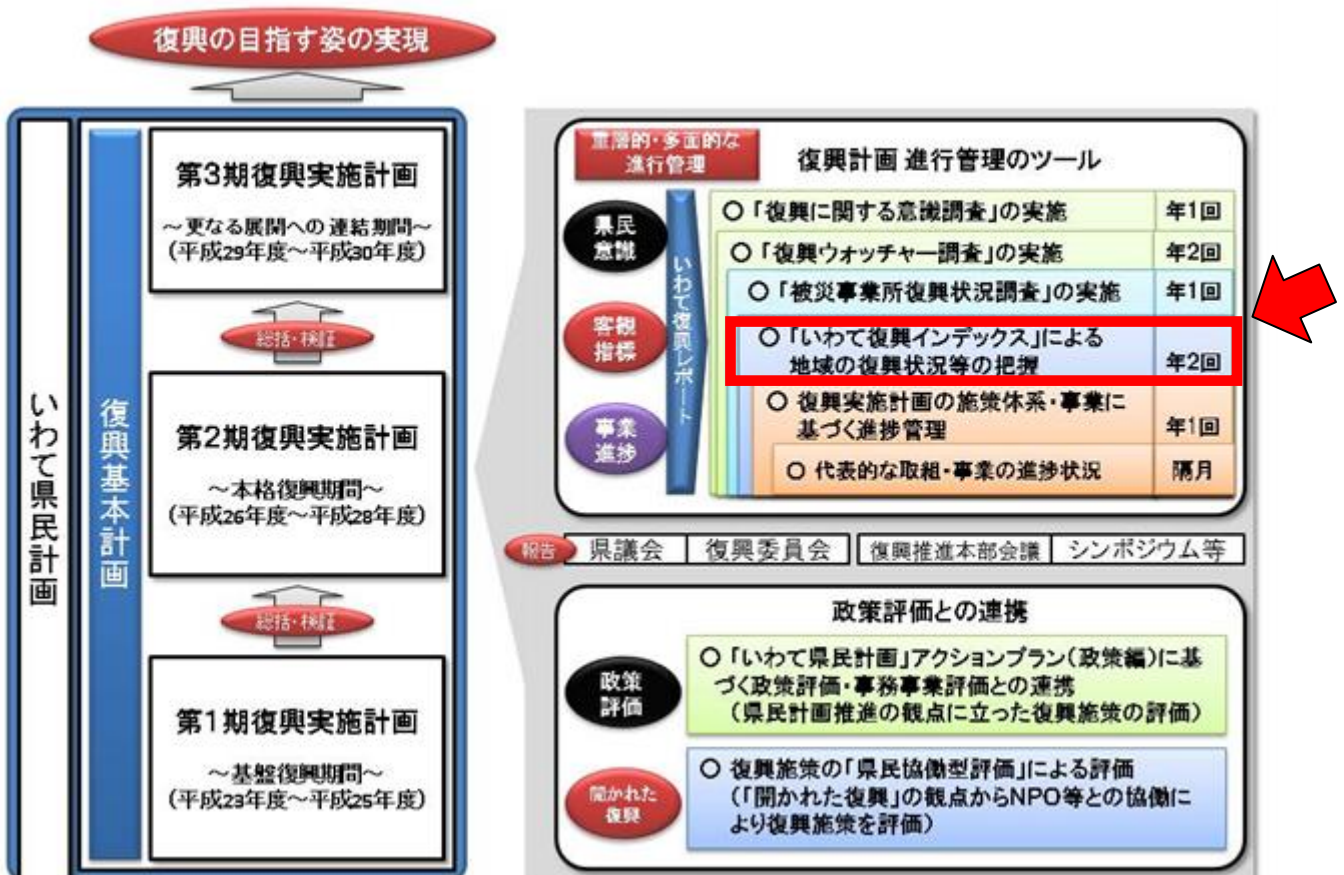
復興の目指す姿の実現

いわて県民計画

復興基本計画

第3期復興実施計画
～更なる展開への連結期間～
（平成29年度～平成30年度）

総括・検証

第2期復興実施計画
～本格復興期間～
（平成26年度～平成28年度）

総括・検証

第1期復興実施計画
～基盤復興期間～
（平成23年度～平成25年度）

重層的・多面的な進行管理

復興計画 進行管理のツール

県民意識

客観指標

事業進捗

いわて復興レポート

| | |
|---|---|
| ○「復興に関する意識調査」の実施 | 年1回 |
| ○「復興ウォッチャー調査」の実施 | 年2回 |
| ○「被災事業所復興状況調査」の実施 | 年1回 |
| ○「いわて復興インデックス」による地域の復興状況等の把握 | 年2回 |
| ○ 復興実施計画の施策体系・事業に基づく進捗管理 | 年1回 |
| ○ 代表的な取組・事業の進捗状況 | 隔月 |

報告　県議会　復興委員会　復興推進本部会議　シンポジウム等

政策評価との連携

政策評価

○「いわて県民計画」アクションプラン（政策編）に基づく政策評価・事務事業評価との連携
（県民計画推進の観点に立った復興施策の評価）

開かれた復興

○ 復興施策の「県民協働型評価」による評価
（「開かれた復興」の観点からNPO等との協働により復興施策を評価）